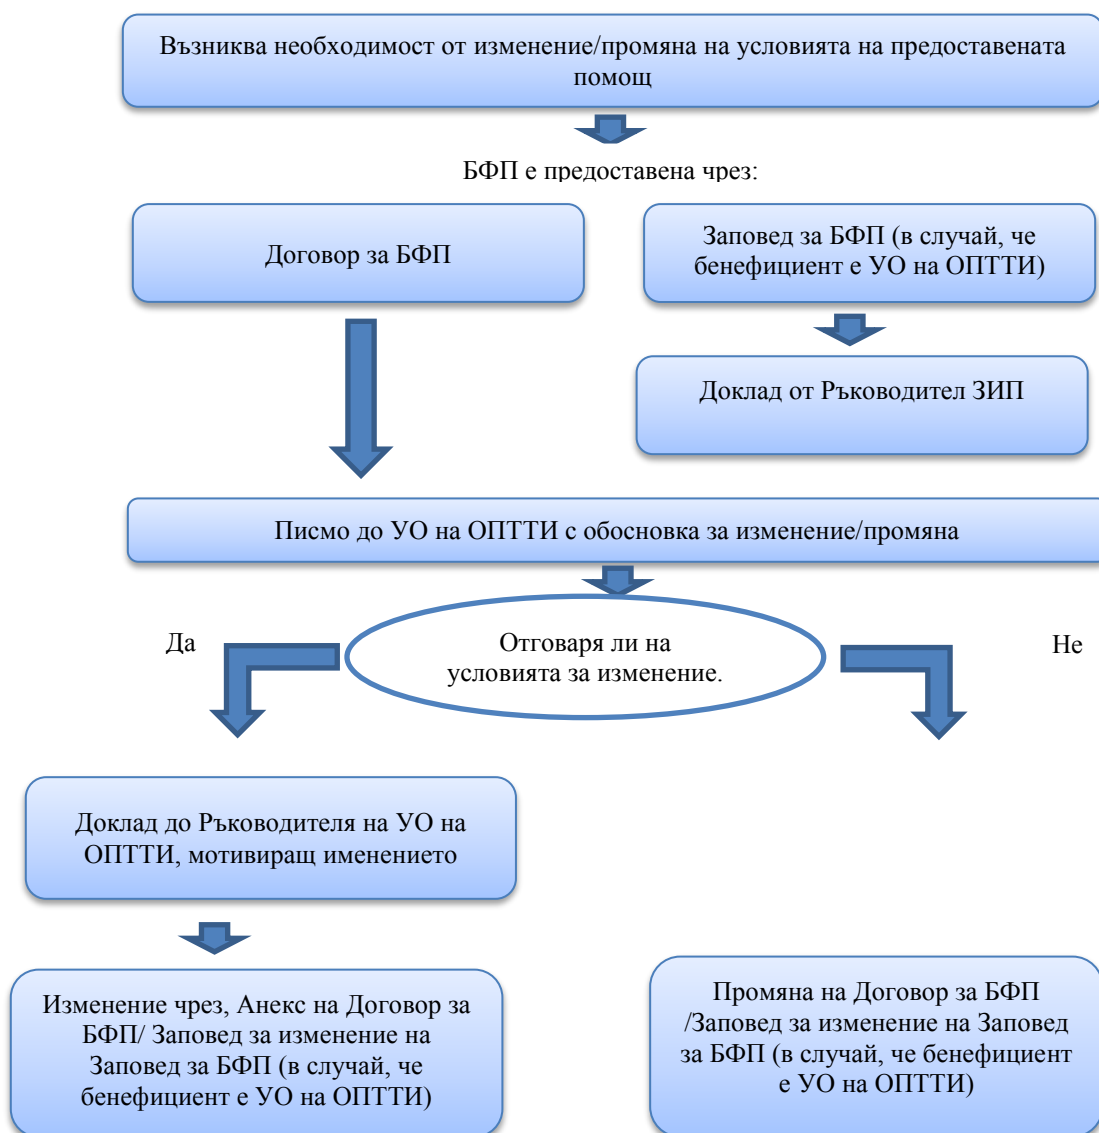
Възниква необходимост от изменение/промяна на условията на предоставената помощ

БФП е предоставена чрез:

Договор за БФП

Заповед за БФП (в случай, че бенефициент е УО на ОПТТИ)

Доклад от Ръководител ЗИП

Писмо до УО на ОПТТИ с обосновка за изменение/промяна

Да

Отговаря ли на условията за изменение.

Не

Доклад до Ръководителя на УО на ОПТТИ, мотивиращ именението

Изменение чрез, Анекс на Договор за БФП/ Заповед за изменение на Заповед за БФП (в случай, че бенефициент е УО на ОПТТИ)

Промяна на Договор за БФП /Заповед за изменение на Заповед за БФП (в случай, че бенефициент е УО на ОПТТИ)